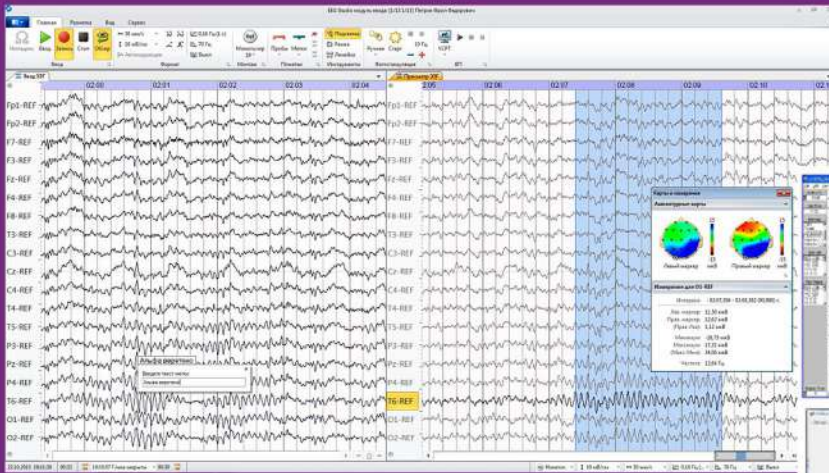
EEG Studio модуль ввода (1/11/11) Петров Иван Федорович

Главная Разметка Вид Сервис

Настройки Ввод Запись Стоп Обзор

30 мм/с 10 мкВ/мм Автоподстройка

0,50 Гц (0,3) 70 Гц Выкл

Монитор Пробы Метки Подсказки Линейка Ручная Старт 10 Гц VCEP

Ввод Формат Монитор Пометки Инструменты Фотостимуляция ВП

Ввод ЭЭГ

Просмотр ЭЭГ

02:00 02:01 02:02 02:03 02:04 02:05 02:06 02:07 02:08 02:09 02:10

Fp1-REF
Fp2-REF
F7-REF
F3-REF
Fz-REF
F4-REF
F8-REF
T3-REF
C3-REF
Cz-REF
C4-REF
T4-REF
T5-REF
P3-REF
Pz-REF
P4-REF
T6-REF
O1-REF
O2-REF

Fp1-REF
Fp2-REF
F7-REF
F3-REF
Fz-REF
F4-REF
F8-REF
T3-REF
C3-REF
Cz-REF
C4-REF
T4-REF
T5-REF
P3-REF
Pz-REF
P4-REF
T6-REF
O1-REF
O2-REF

Альфа веретено
Введите текст метки
Альфа веретено

Карты и измерения
Амплитудные карты
Левый маркер
Правый маркер
Измерения для O1-REF
Интервал: 02:07,336 – 02:08,352 (00,985) с
Лев. маркер: 11,30 мкВ
Прав. маркер: 12,62 мкВ
Прав.-Лев.: 1,12 мкВ
Минимум: -28,73 мкВ
Максимум: 27,32 мкВ
(Макс-Мин): 56,05 мкВ
Частота: 12,04 Гц

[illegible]

Монитор 10 мкВ/мм 30 мм/с 0,50 Гц 70 Гц Выкл